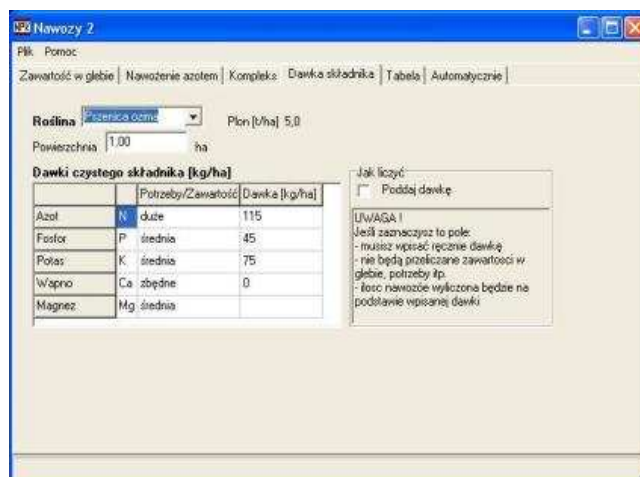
Nawozy 2

Plik Pomoc

Zawartość w glebie | Nawożenie azotem | Kompleks | Dawka składnika | Tabela | Automatycznie

Roślina Pszenica ozima

Plon [t/ha] 5,0

Powierzchnia 1,00 ha

Dawki czystego składnika [kg/ha]

| | | Potrzeby/Zawartość | Dawka [kg/ha] |
|---|---|---|---|
| Azot | N | duże | 115 |
| Fosfor | P | średnia | 45 |
| Potas | K | średnia | 75 |
| Wapno | Ca | zbędne | 0 |
| Magnez | Mg | średnia | |

Jak liczyć

Poddaj dawkę

UWAGA !
Jeśli zaznaczysz to pole:
- musisz wpisać ręcznie dawkę
- nie będą przeliczane zawartości w glebie, potrzeby itp.
- ilość nawozów wyliczona będzie na podstawie wpisanej dawki